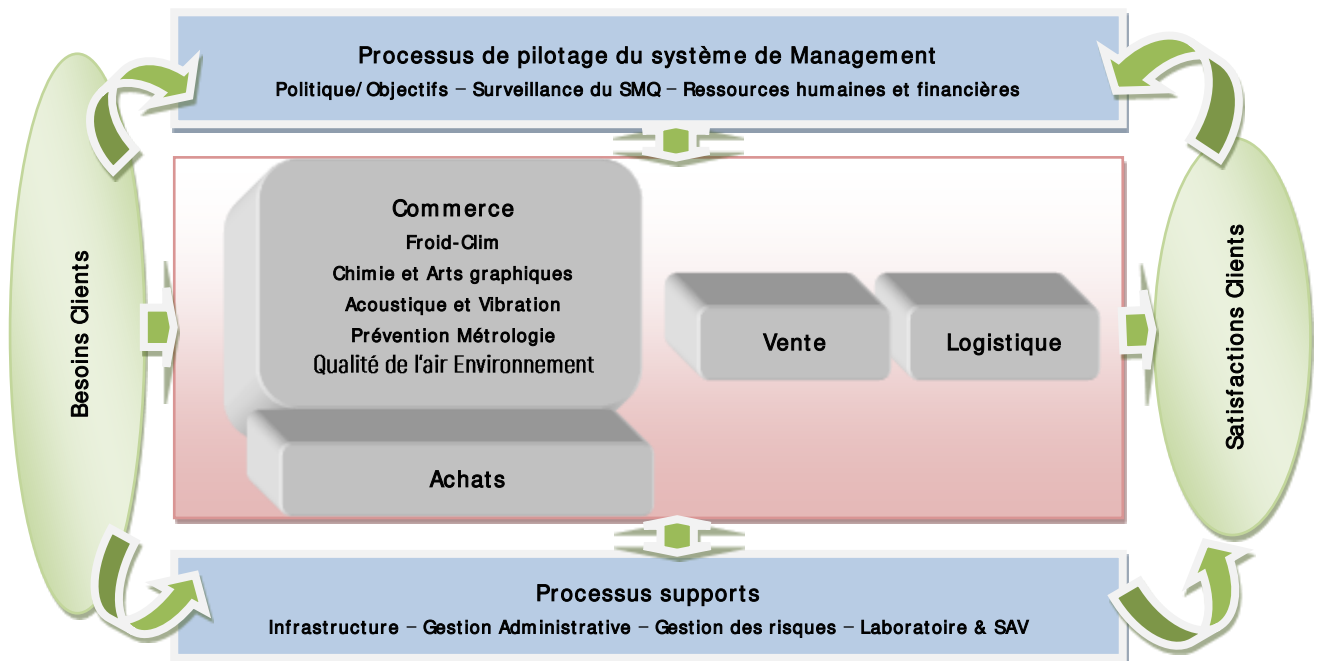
Processus de pilotage du système de Management
Politique/Objectifs – Surveillance du SMQ – Ressources humaines et financières

Besoins Clients

Commerce
Froid-Clim
Chimie et Arts graphiques
Acoustique et Vibration
Prévention Métrologie
Qualité de l'air Environnement

Achats

Vente

Logistique

Satisfactions Clients

Processus supports
Infrastructure – Gestion Administrative – Gestion des risques – Laboratoire & SAV